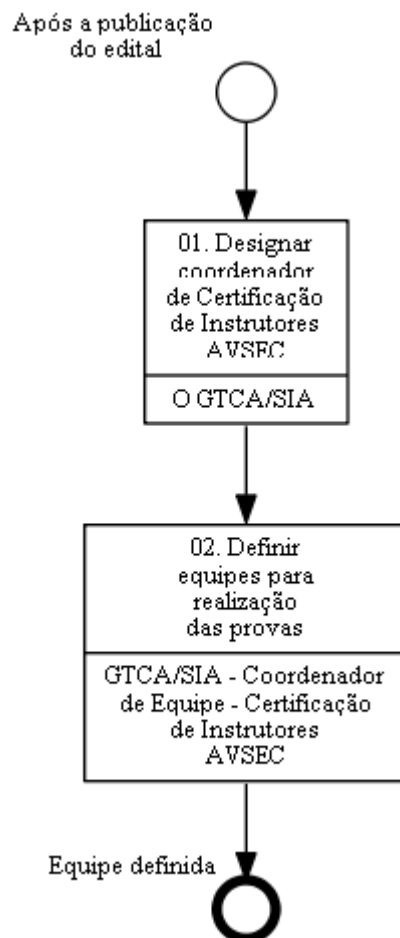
Após a publicação do edital

01. Designar coordenador de Certificação de Instrutores AVSEC

O GTCA/SIA

02. Definir equipes para realização das provas

GTCA/SIA - Coordenador de Equipe - Certificação de Instrutores AVSEC

Equipe definida